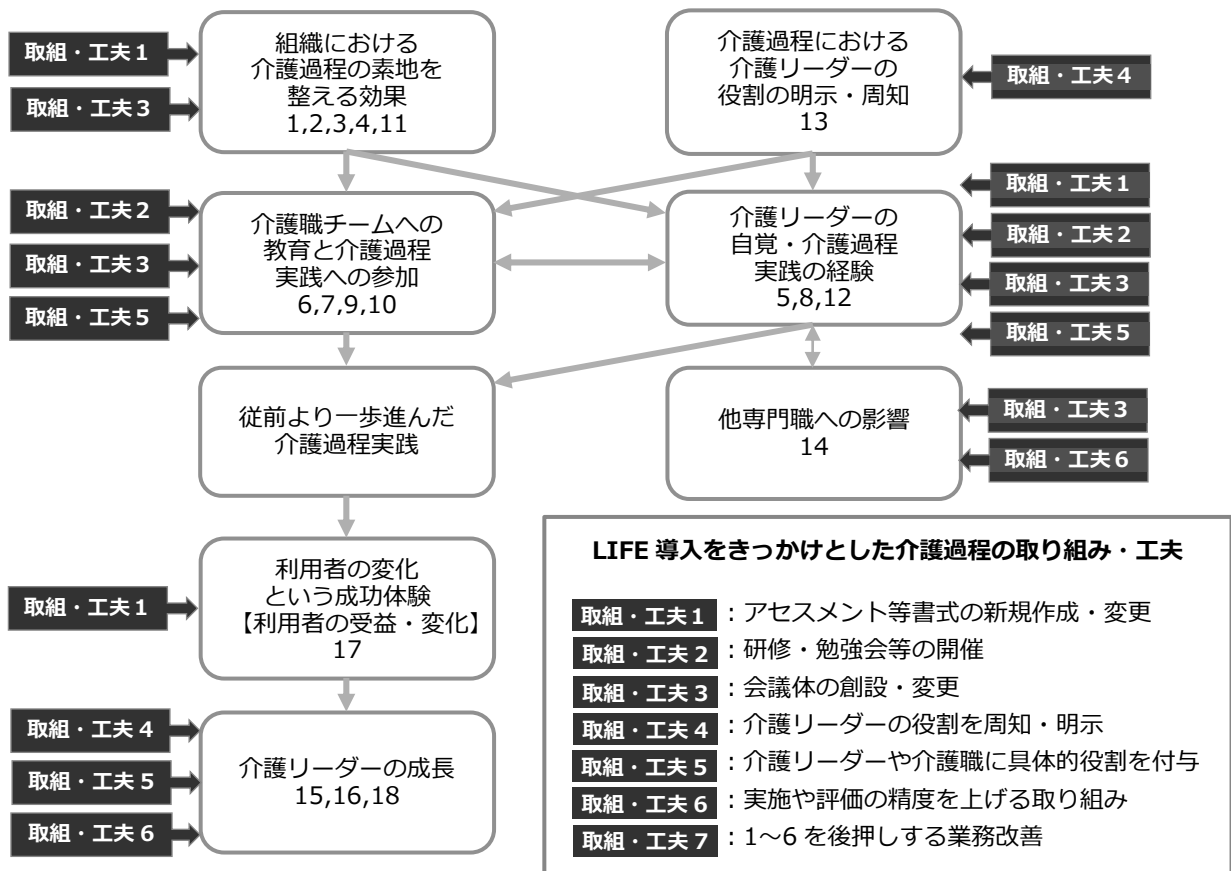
取組・工夫１

取組・工夫３

組織における介護過程の素地を整える効果
1,2,3,4,11

介護過程における介護リーダーの役割の明示・周知
13

取組・工夫４

取組・工夫２

取組・工夫３

取組・工夫５

介護職チームへの教育と介護過程実践への参加
6,7,9,10

介護リーダーの自覚・介護過程実践の経験
5,8,12

取組・工夫１

取組・工夫２

取組・工夫３

取組・工夫５

従前より一歩進んだ介護過程実践

他専門職への影響
14

取組・工夫３

取組・工夫６

取組・工夫１

利用者の変化という成功体験
【利用者の受益・変化】
17

取組・工夫４

取組・工夫５

取組・工夫６

介護リーダーの成長
15,16,18

LIFE 導入をきっかけとした介護過程の取り組み・工夫

取組・工夫１：アセスメント等書式の新規作成・変更
取組・工夫２：研修・勉強会等の開催
取組・工夫３：会議体の創設・変更
取組・工夫４：介護リーダーの役割を周知・明示
取組・工夫５：介護リーダーや介護職に具体的役割を付与
取組・工夫６：実施や評価の精度を上げる取り組み
取組・工夫７：1～6 を後押しする業務改善